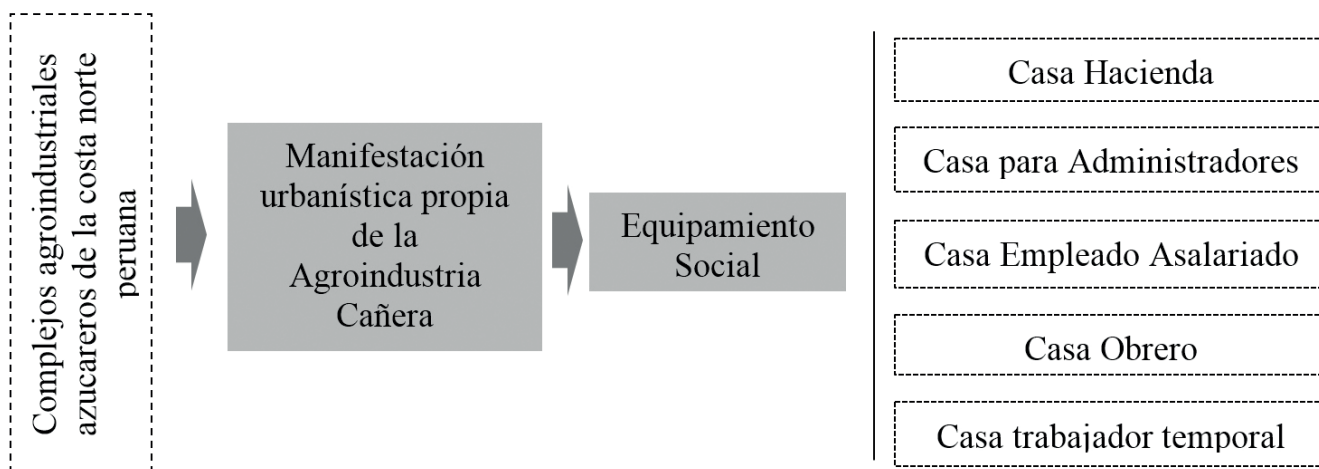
Complejos agroindustriales azucareros de la costa norte peruana

Manifestación urbanística propia de la Agroindustria Cañera

Equipamiento Social

Casa Hacienda

Casa para Administradores

Casa Empleado Asalariado

Casa Obrero

Casa trabajador temporal